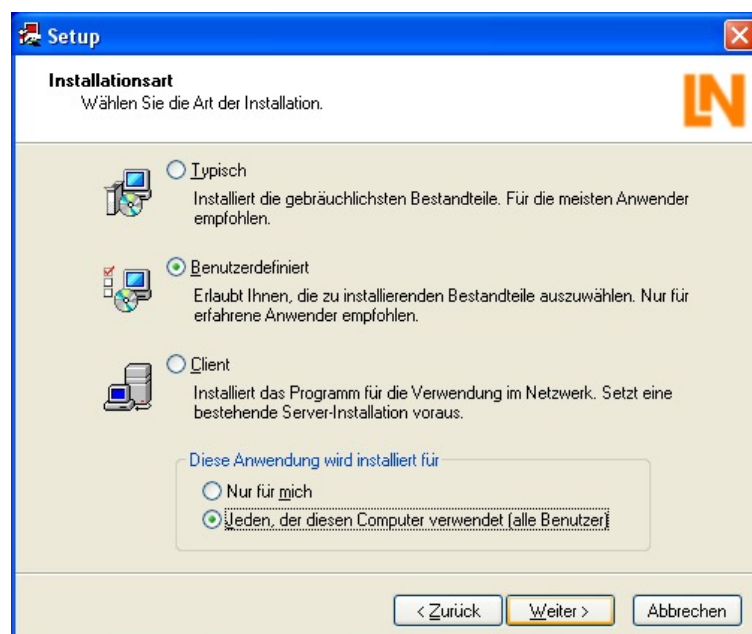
Setup

Installationsart
Wählen Sie die Art der Installation.

LN

Typisch
Installiert die gebräuchlichsten Bestandteile. Für die meisten Anwender empfohlen.

Benutzerdefiniert
Erlaubt Ihnen, die zu installierenden Bestandteile auszuwählen. Nur für erfahrene Anwender empfohlen.

Client
Installiert das Programm für die Verwendung im Netzwerk. Setzt eine bestehende Server-Installation voraus.

Diese Anwendung wird installiert für
Nur für mich
Jeden, der diesen Computer verwendet (alle Benutzer)

< Zurück
Weiter >
Abbrechen